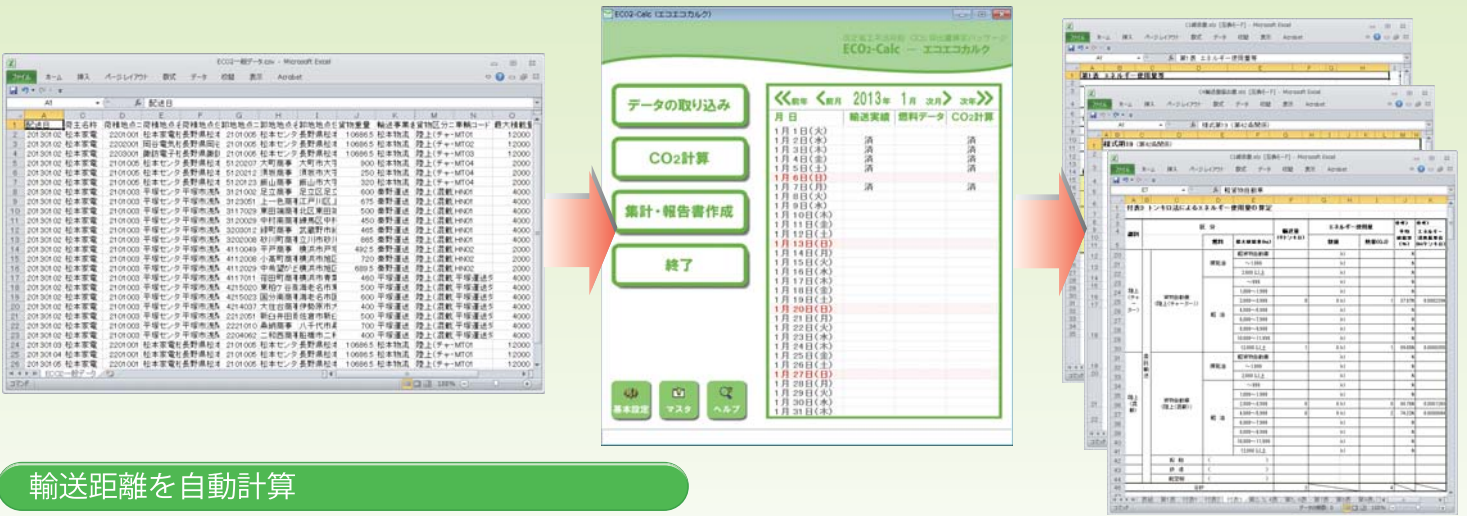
ECO2一般データ.csv - Microsoft Excel

ファイル ホーム 挿入 ページレイアウト 数式 データ 校閲 表示 Acrobat

A1 配送日

| A | B | C | D | E | F | G | H | I | J | K | L | M | N | O |
|---|---|---|---|---|---|---|---|---|---|---|---|---|---|---|
| 配送日 | 荷主名称 | 荷積地点コ | 荷積地点名 | 荷積地点住 | 卸地点コ | 卸地点名 | 卸地点住 | 貨物重量 | 輸送事業者 | 貨物区分 | 車輌コード | 最大積載量 |
| 20130102 | 松本家電 | 2201001 | 松本家電 | 長野県松本 | 2101005 | 松本センタ | 長野県松本 | 10686.5 | 松本物流 | 陸上(チャ | MT01 | 12000 |
| 20130102 | 松本家電 | 2202001 | 岡谷電気 | 長野県岡谷 | 2101005 | 松本センタ | 長野県松本 | 10686.5 | 松本物流 | 陸上(チャ | MT02 | 12000 |
| 20130102 | 松本家電 | 2203001 | 諏訪電子 | 長野県諏訪 | 2101005 | 松本センタ | 長野県松本 | 10686.5 | 松本物流 | 陸上(チャ | MT03 | 12000 |

ECO2-Calc (エコエコカルク)

ECO2-Calc — エコエコカルク

データの取り込み

CO2計算

集計・報告書作成

終了

基本設定 マスタ ヘルプ

《前年 〈前月 2013年 1月 次月〉 次年》

| 月 日 | 輸送実績 | 燃料データ | CO2計算 |
|---|---|---|---|
| 1月1日(火) | | | |
| 1月2日(水) | 済 | | 済 |
| 1月3日(木) | 済 | | 済 |
| 1月4日(金) | 済 | | 済 |
| 1月5日(土) | 済 | | 済 |
| 1月6日(日) | | | |
| 1月7日(月) | 済 | | 済 |
| 1月8日(火) | | | |
| 1月9日(水) | | | |
| 1月10日(木) | | | |
| 1月11日(金) | | | |
| 1月12日(土) | | | |
| 1月13日(日) | | | |
| 1月14日(月) | | | |
| 1月15日(火) | | | |
| 1月16日(水) | | | |
| 1月17日(木) | | | |
| 1月18日(金) | | | |
| 1月19日(土) | | | |
| 1月20日(日) | | | |
| 1月21日(月) | | | |
| 1月22日(火) | | | |
| 1月23日(水) | | | |
| 1月24日(木) | | | |
| 1月25日(金) | | | |
| 1月26日(土) | | | |
| 1月27日(日) | | | |
| 1月28日(月) | | | |
| 1月29日(火) | | | |
| 1月30日(水) | | | |
| 1月31日(木) | | | |

第1表 エネルギー使用量等

様式第1(第4条関係)

付表3 トンキロ法によるエネルギー使用量の算定

輸送距離を自動計算